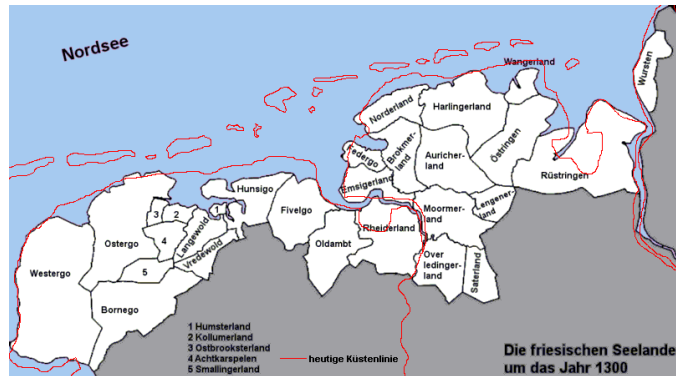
Nordsee

Wangerland

Wursten

Norderland

Harlingerland

Federgo

Brokmerland

Auricherland

Östringen

Rüstringen

Emsigerland

Hunsigo

Fivelgo

Moormerland

Lengenerland

3 2

1

4

Langewold

Vredewold

Ostergo

Westergo

5

Rheiderland

Oldambt

Overledingerland

Saterland

Bornego

1 Humsterland
2 Kollumerland
3 Ostbrookster­land
4 Achtkarspelen
5 Smallingerland

heutige Küstenlinie

Die friesischen Seelande
um das Jahr 1300